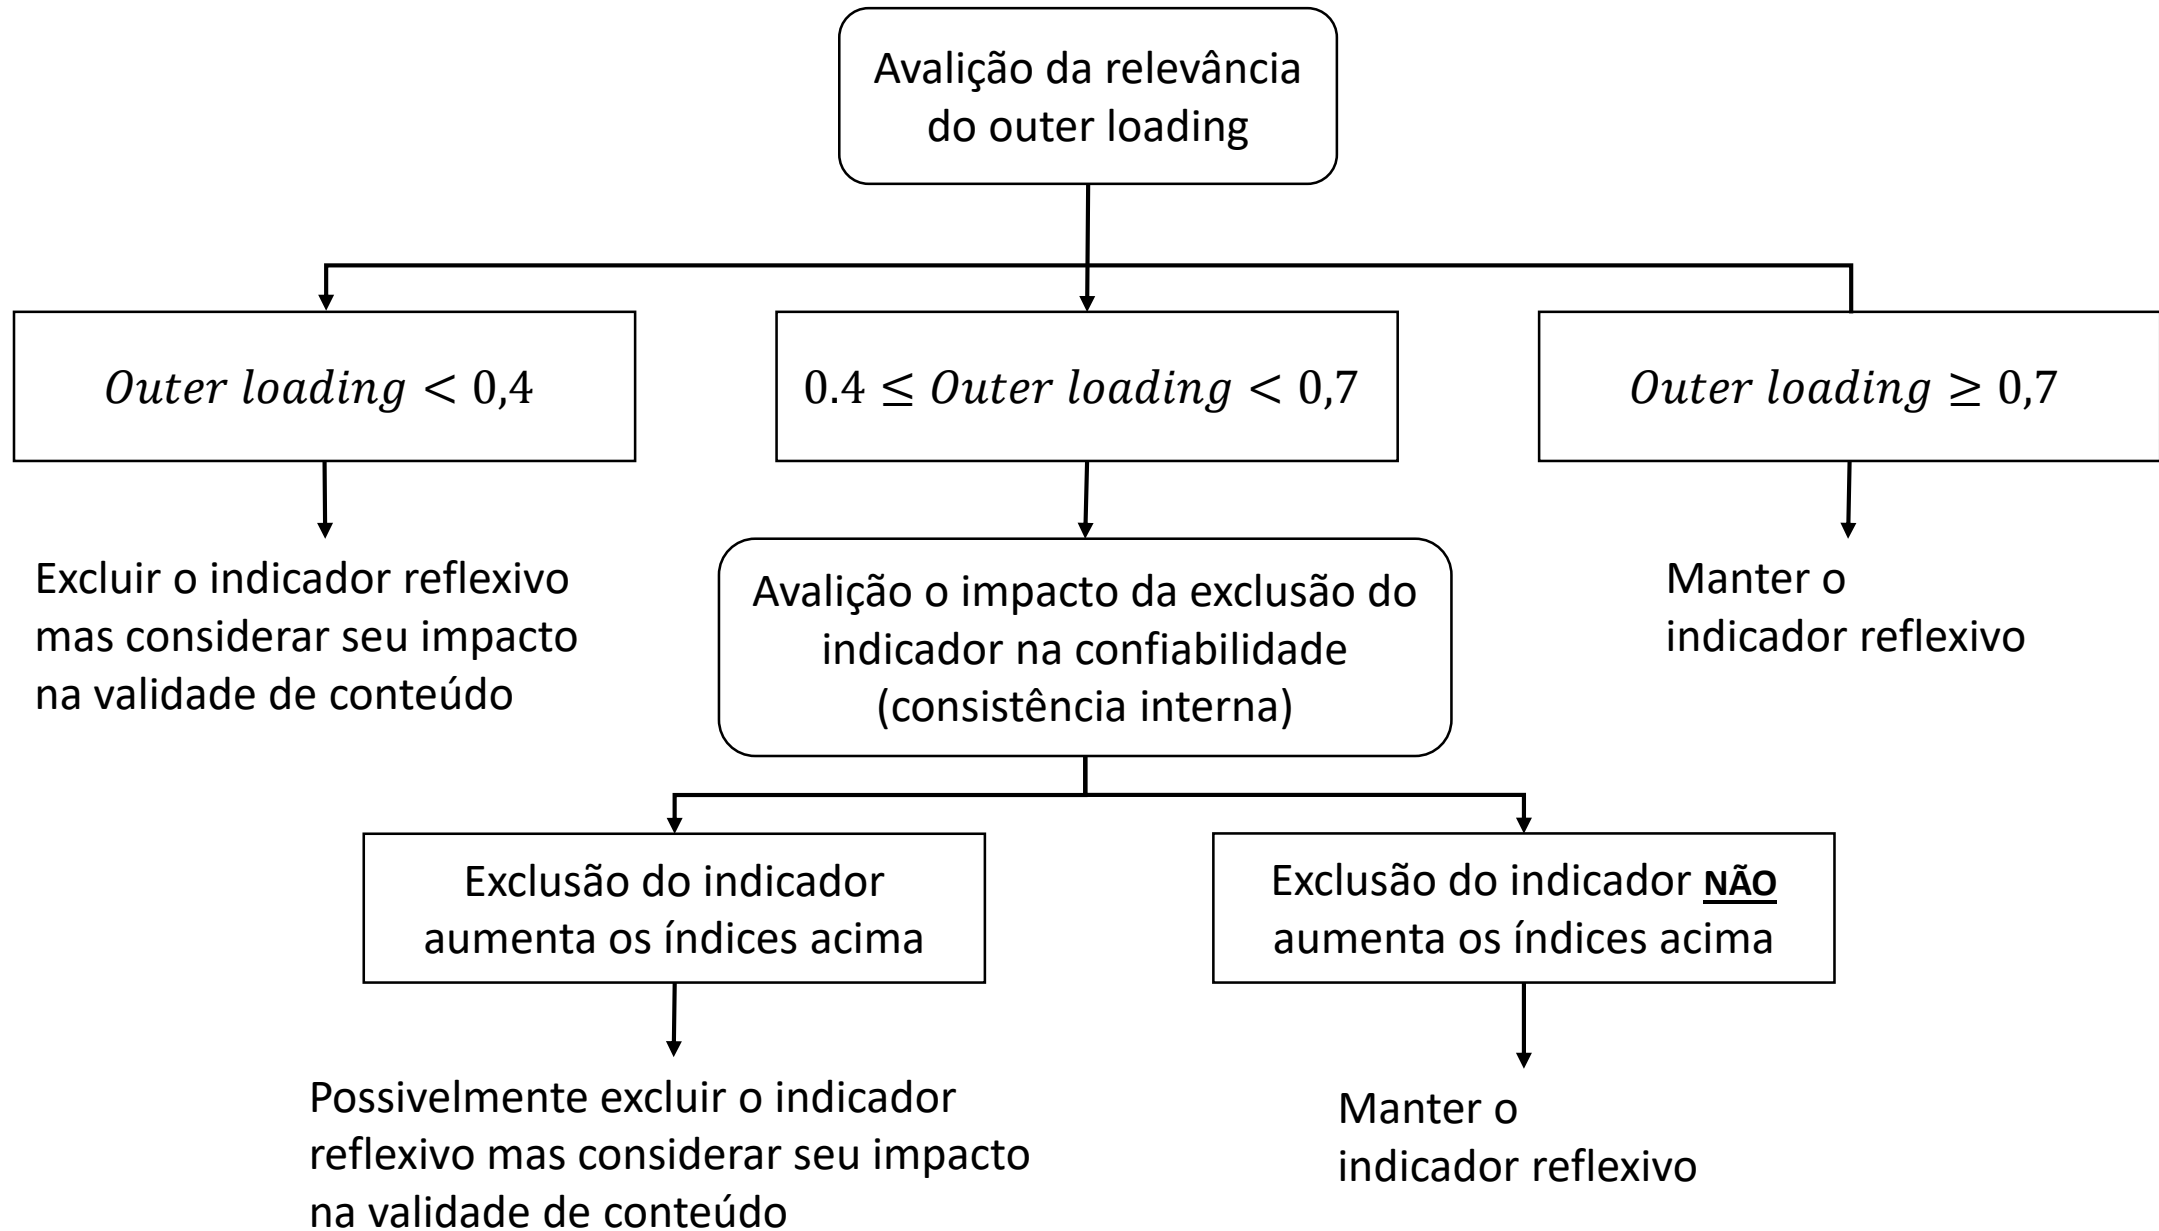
Avalição da relevância do outer loading

$Outer\ loading < 0{,}4$

$0.4 \leq Outer\ loading < 0{,}7$

$Outer\ loading \geq 0{,}7$

Excluir o indicador reflexivo mas considerar seu impacto na validade de conteúdo

Avalição o impacto da exclusão do indicador na confiabilidade (consistência interna)

Manter o indicador reflexivo

Exclusão do indicador aumenta os índices acima

Exclusão do indicador **NÃO** aumenta os índices acima

Possivelmente excluir o indicador reflexivo mas considerar seu impacto na validade de conteúdo

Manter o indicador reflexivo